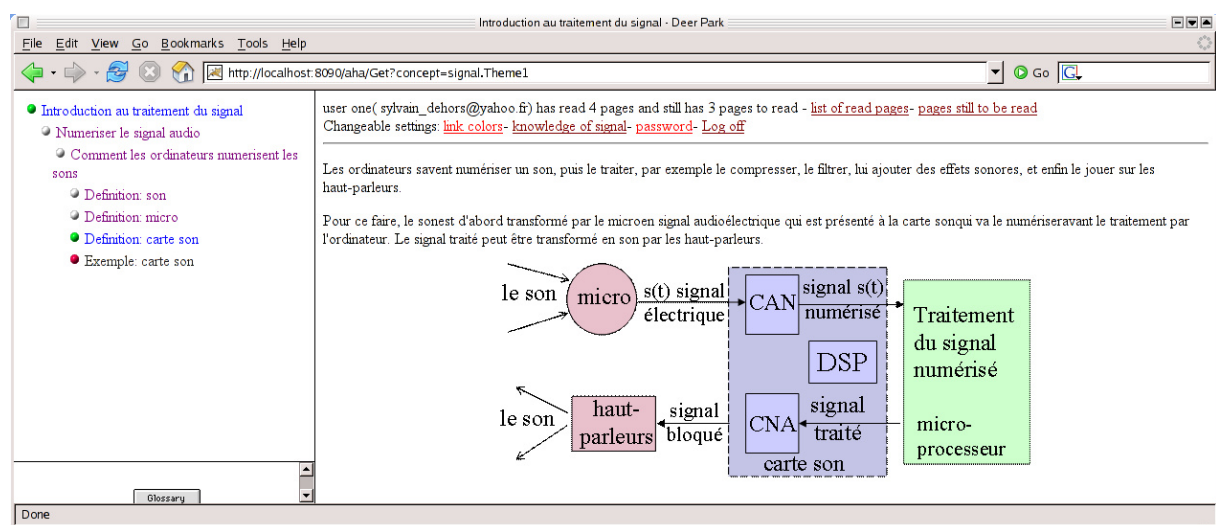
Introduction au traitement du signal - Deer Park

File Edit View Go Bookmarks Tools Help

http://localhost:8090/aha/Get?concept=signal.Theme1

Go

Introduction au traitement du signal
Numeriser le signal audio
Comment les ordinateurs numerisent les sons
Definition: son
Definition: micro
Definition: carte son
Exemple: carte son

Glossary

user one( sylvain_dehors@yahoo.fr) has read 4 pages and still has 3 pages to read - list of read pages- pages still to be read
Changeable settings: link colors- knowledge of signal- password- Log off

Les ordinateurs savent numériser un son, puis le traiter, par exemple le compresser, le filtrer, lui ajouter des effets sonores, et enfin le jouer sur les haut-parleurs.

Pour ce faire, le sonest d'abord transformé par le microen signal audioélectrique qui est présenté à la carte sonqui va le numériseravant le traitement par l'ordinateur. Le signal traité peut être transformé en son par les haut-parleurs.

le son micro s(t) signal électrique CAN signal s(t) numérisé Traitement du signal numérisé DSP le son haut-parleurs signal bloqué CNA signal traité carte son micro-processeur

Done